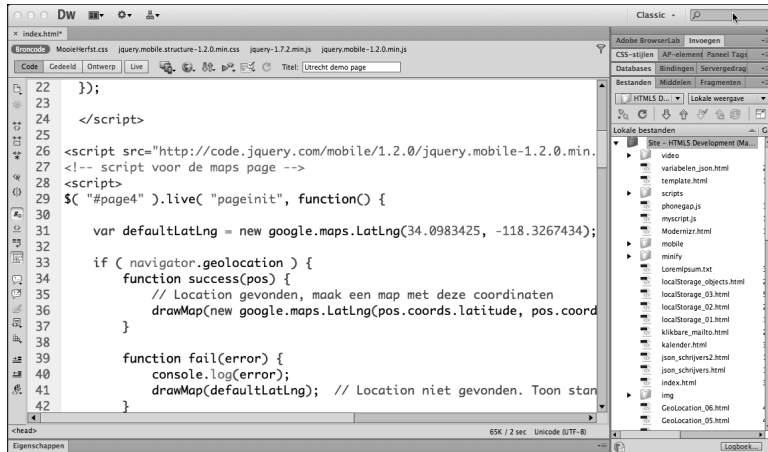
Dw Classic

× index.html*

Broncode MooieHerfst.css jquery.mobile.structure-1.2.0.min.css jquery-1.7.2.min.js jquery.mobile-1.2.0.min.js

Code Gedeeld Ontwerp Live Titel: Utrecht demo page

22 });
23
24 </script>
25
26 <script src="http://code.jquery.com/mobile/1.2.0/jquery.mobile-1.2.0.min.
27 <!-- script voor de maps page -->
28 <script>
29 $( "#page4" ).live( "pageinit", function() {
30
31 var defaultLatLng = new google.maps.LatLng(34.0983425, -118.3267434);
32
33 if ( navigator.geolocation ) {
34 function success(pos) {
35 // Location gevonden, maak een map met deze coordinaten
36 drawMap(new google.maps.LatLng(pos.coords.latitude, pos.coord
37 }
38
39 function fail(error) {
40 console.log(error);
41 drawMap(defaultLatLng); // Location niet gevonden. Toon stan
42 }

<head> 65K / 2 sec Unicode (UTF-8)

Eigenschappen

Adobe BrowserLab Invoegen
CSS-stijlen AP-element Paneel Tags
Databases Bindingen Servergedrag
Bestanden Middelen Fragmenten
HTML5 D... Lokale weergave
Lokale bestanden
Site - HTML5 Development (Ma...
video
variabelen_json.html
template.html
scripts
phonegap.js
myscript.js
Modernizr.html
mobile
minify
LoremIpsum.txt
localStorage_objects.html
localStorage_03.html
localStorage_02.html
localStorage_01.html
klikbare_mailto.html
kalender.html
json_schrijvers2.html
json_schrijvers.html
index.html
img
GeoLocation_06.html
GeoLocation_05.html
Logboek...